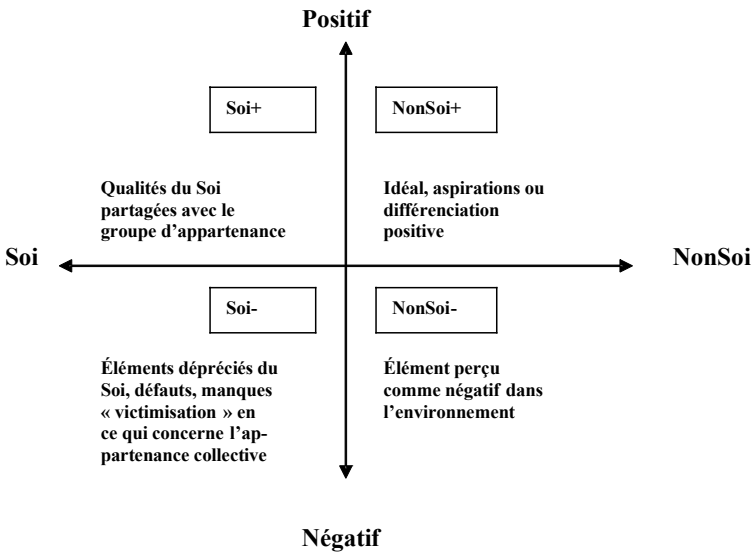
Positif

Soi+

NonSoi+

Qualités du Soi partagées avec le groupe d’appartenance

Idéal, aspirations ou différenciation positive

Soi

NonSoi

Soi-

NonSoi-

Éléments dépréciés du Soi, défauts, manques « victimisation » en ce qui concerne l’appartenance collective

Élément perçu comme négatif dans l’environnement

Négatif